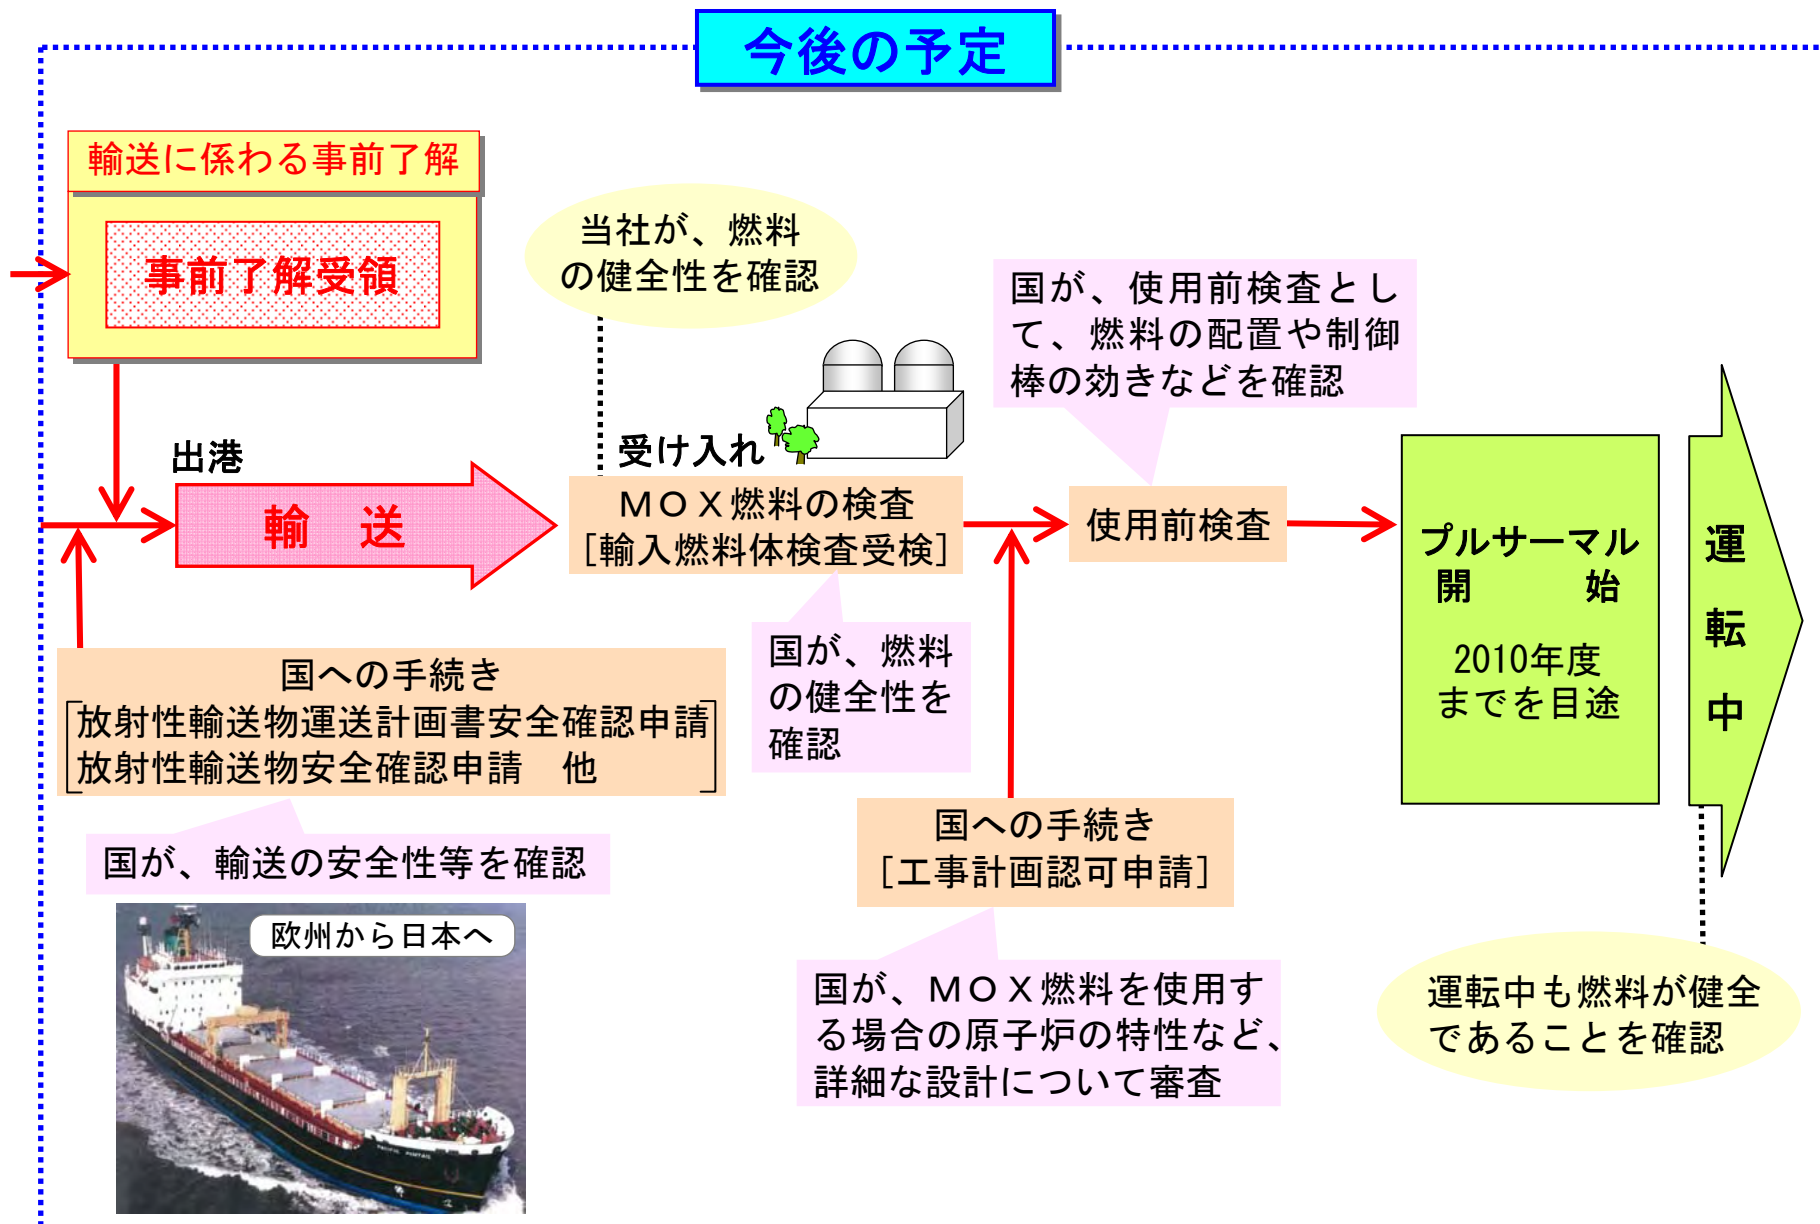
今後の予定

輸送に係わる事前了解

事前了解受領

当社が、燃料の健全性を確認

国が、使用前検査として、燃料の配置や制御棒の効きなどを確認

出港

輸　送

受け入れ

ＭＯＸ燃料の検査
［輸入燃料体検査受検］

使用前検査

プルサーマル
開　　始

2010年度
までを目途

運
転
中

国への手続き
［放射性輸送物運送計画書安全確認申請
放射性輸送物安全確認申請　他］

国が、燃料の健全性を確認

国が、輸送の安全性等を確認

国への手続き
［工事計画認可申請］

欧州から日本へ

国が、ＭＯＸ燃料を使用する場合の原子炉の特性など、詳細な設計について審査

運転中も燃料が健全であることを確認